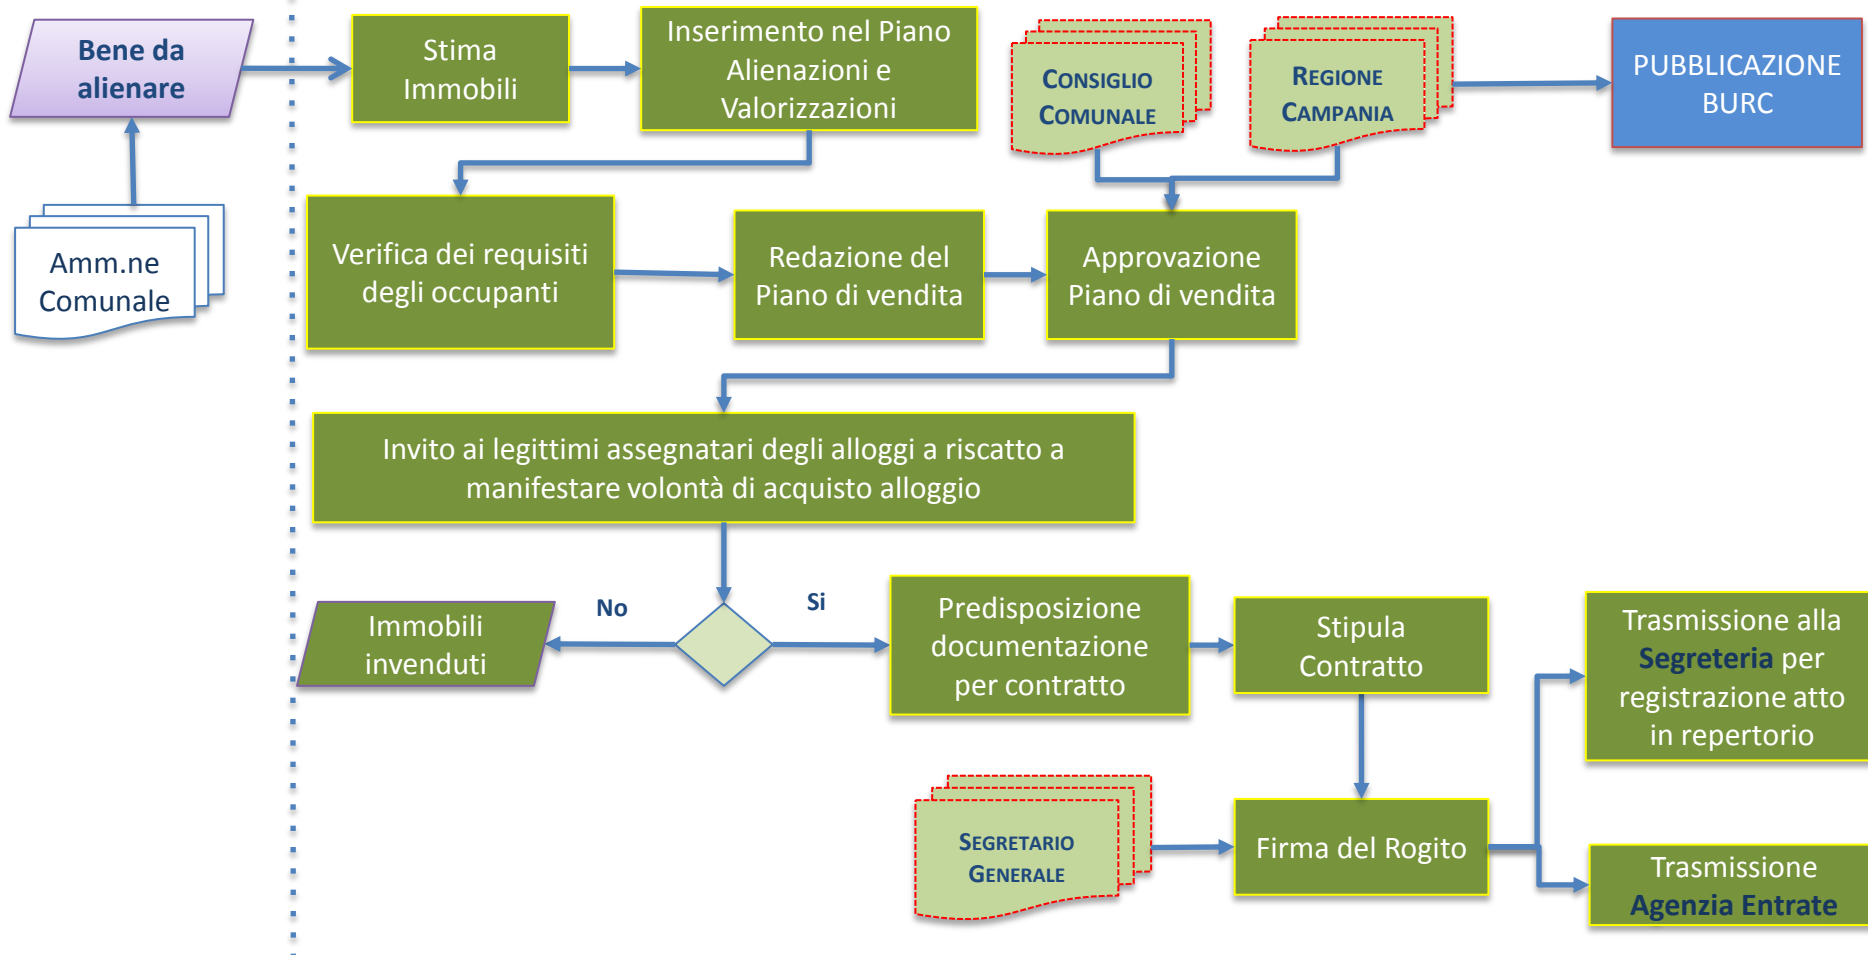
Bene da alienare

Amm.ne Comunale

Stima Immobili

Inserimento nel Piano Alienazioni e Valorizzazioni

CONSIGLIO COMUNALE

REGIONE CAMPANIA

PUBBLICAZIONE BURC

Verifica dei requisiti degli occupanti

Redazione del Piano di vendita

Approvazione Piano di vendita

Invito ai legittimi assegnatari degli alloggi a riscatto a manifestare volontà di acquisto alloggio

No

Si

Immobili invenduti

Predisposizione documentazione per contratto

Stipula Contratto

Trasmissione alla Segreteria per registrazione atto in repertorio

SEGRETARIO GENERALE

Firma del Rogito

Trasmissione Agenzia Entrate